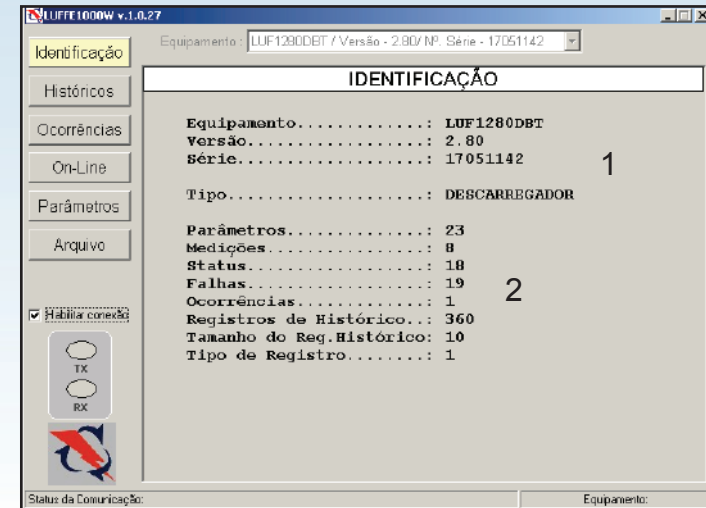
LUFFE1000W v.1.0.27

Identificação
Históricos
Ocorrências
On-Line
Parâmetros
Arquivo

Habilitar conexão
TX
RX

Equipamento : LUF1280DBT / Versão - 2.80/ Nº. Série - 17051142

IDENTIFICAÇÃO

Equipamento............: LUF1280DBT
Versão.................: 2.80
Série..................: 17051142

1

Tipo...................: DESCARREGADOR

Parâmetros.............: 23
Medições...............: 8
Status.................: 18
Falhas.................: 19
Ocorrências............: 1
Registros de Histórico..: 360
Tamanho do Reg.Histórico: 10
Tipo de Registro........: 1

2

Status da Comunicação:
Equipamento: